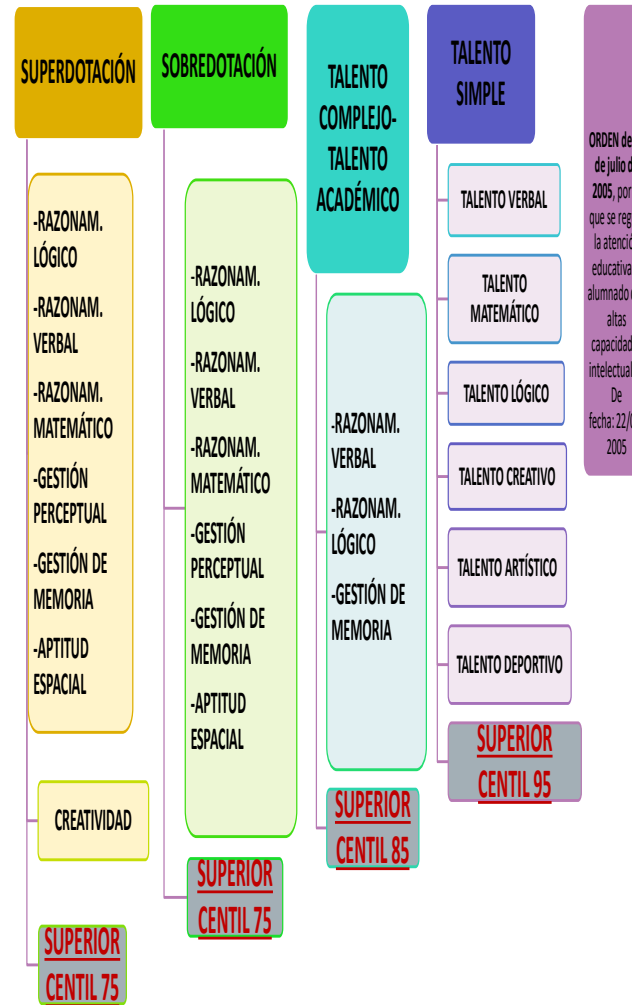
SUPERDOTACIÓN

-RAZONAM. LÓGICO

-RAZONAM. VERBAL

-RAZONAM. MATEMÁTICO

-GESTIÓN PERCEPTUAL

-GESTIÓN DE MEMORIA

-APTITUD ESPACIAL

CREATIVIDAD

SUPERIOR CENTIL 75

SOBREDOTACIÓN

-RAZONAM. LÓGICO

-RAZONAM. VERBAL

-RAZONAM. MATEMÁTICO

-GESTIÓN PERCEPTUAL

-GESTIÓN DE MEMORIA

-APTITUD ESPACIAL

SUPERIOR CENTIL 75

TALENTO COMPLEJO-TALENTO ACADÉMICO

-RAZONAM. VERBAL

-RAZONAM. LÓGICO

-GESTIÓN DE MEMORIA

SUPERIOR CENTIL 85

TALENTO SIMPLE

TALENTO VERBAL

TALENTO MATEMÁTICO

TALENTO LÓGICO

TALENTO CREATIVO

TALENTO ARTÍSTICO

TALENTO DEPORTIVO

SUPERIOR CENTIL 95

ORDEN de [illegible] de julio d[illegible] 2005, por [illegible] que se reg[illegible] la atenció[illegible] educativa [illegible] alumnado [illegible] altas capacidad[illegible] intelectual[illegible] De fecha: 22/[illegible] 2005